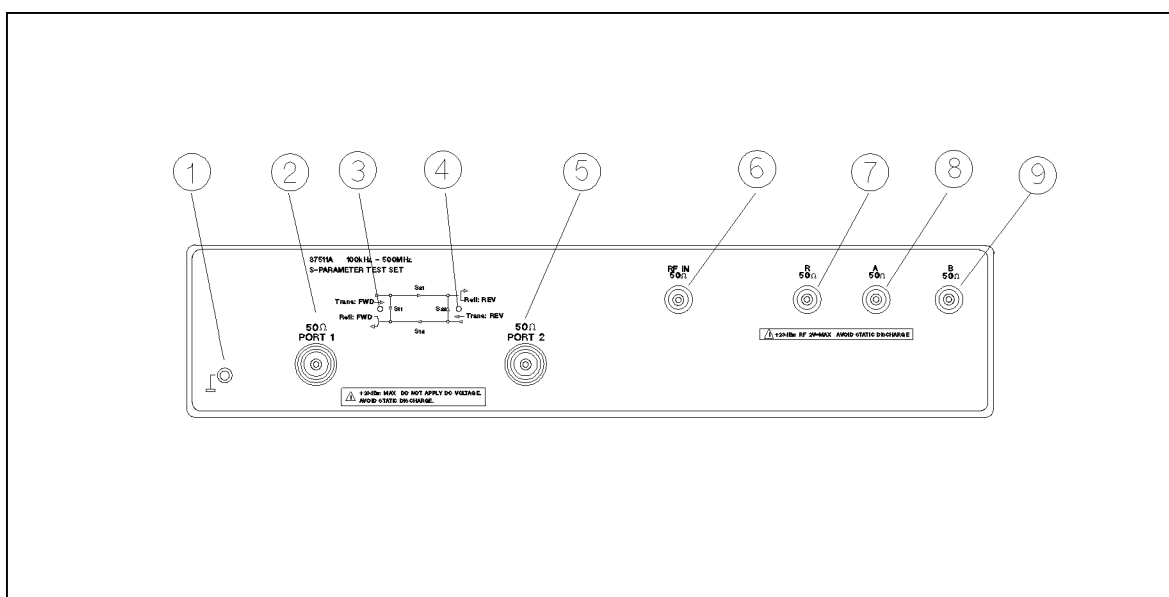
1
2
3
4
5
6
7
8
9

87511A 100kHz - 500MHz
S-PARAMETER TEST SET

Trans: FWD
Refl: FWD
$S_{21}$
$S_{11}$
$S_{22}$
$S_{12}$
Refl: REV
Trans: REV

50Ω
PORT 1

50Ω
PORT 2

+20dBm MAX DO NOT APPLY DC VOLTAGE.
AVOID STATIC DISCHARGE.

RF IN
50Ω

R
50Ω

A
50Ω

B
50Ω

+20dBm RF 2V MAX AVOID STATIC DISCHARGE